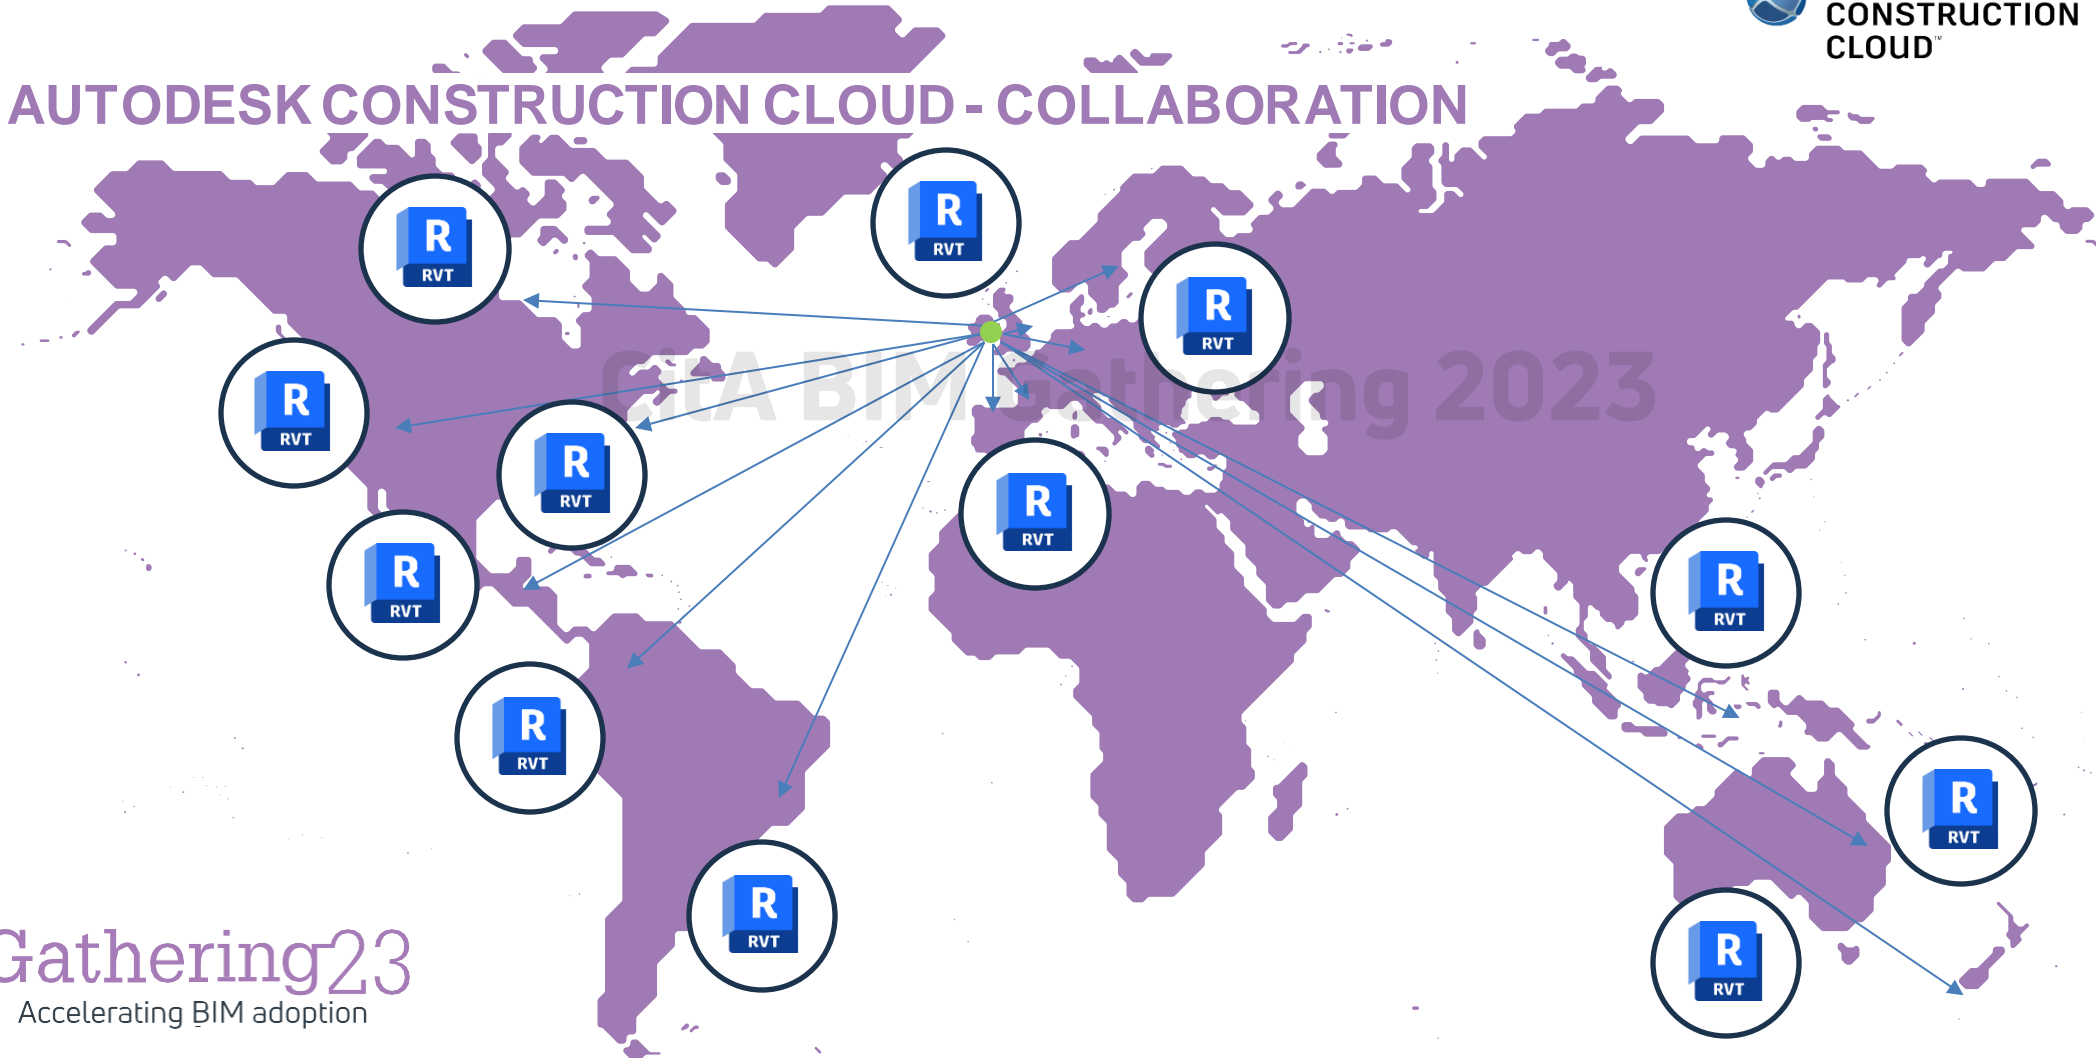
CONSTRUCTION CLOUD™

AUTODESK CONSTRUCTION CLOUD - COLLABORATION

R RVT

R RVT

R RVT

R RVT

R RVT

R RVT

R RVT

R RVT

R RVT

R RVT

R RVT

R RVT

CitA BIM Gathering 2023

Gathering23
Accelerating BIM adoption